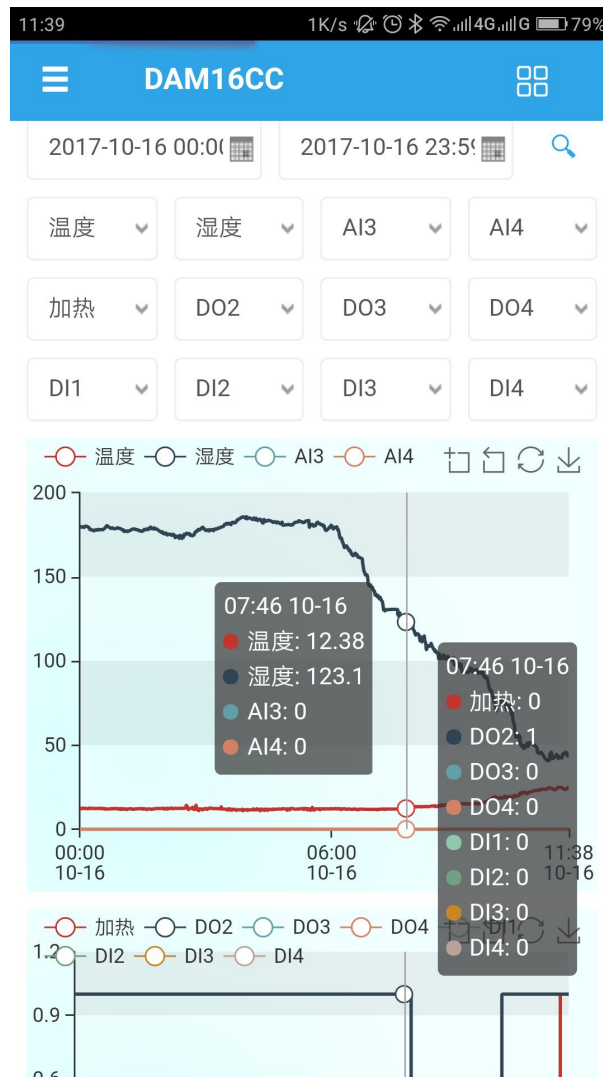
11:39 1K/s 4G G 79%

DAM16CC

2017-10-16 00:0( 2017-10-16 23:5(

温度 湿度 AI3 AI4

加热 DO2 DO3 DO4

DI1 DI2 DI3 DI4

温度 湿度 AI3 AI4

200
150
100
50
0

00:00 10-16
06:00 10-16
11:38 10-16

07:46 10-16
温度: 12.38
湿度: 123.1
AI3: 0
AI4: 0

07:46 10-16
加热: 0
DO2: 1
DO3: 0
DO4: 0
DI1: 0
DI2: 0
DI3: 0
DI4: 0

加热 DO2 DO3 DO4 DI1
1.2 DI2 DI3 DI4
0.9
0.6